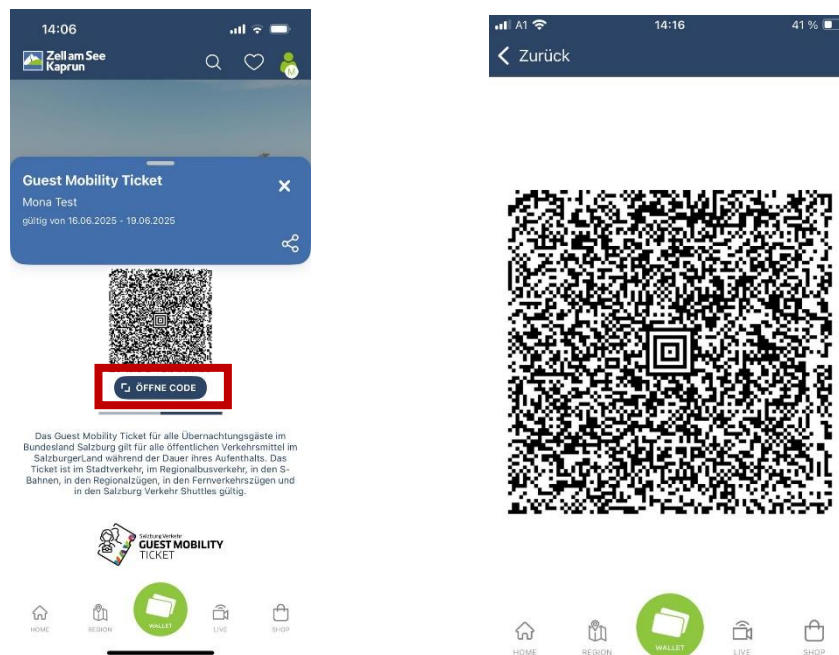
14:06

Zell am See Kaprun

M

Guest Mobility Ticket

Mona Test

gültig von 16.06.2025 - 19.06.2025

ÖFFNE CODE

Das Guest Mobility Ticket für alle Übernachtungsgäste im Bundesland Salzburg gilt für alle öffentlichen Verkehrsmittel im SalzburgerLand während der Dauer ihres Aufenthalts. Das Ticket ist im Stadtverkehr, im Regionalbusverkehr, in den S-Bahnen, in den Regionalzügen, in den Fernverkehrszügen und in den Salzburg Verkehr Shuttles gültig.

Salzburg Verkehr
GUEST MOBILITY
TICKET

HOME REGION WALLET LIVE SHOP

A1 14:16 41 %

Zurück

HOME REGION WALLET LIVE SHOP